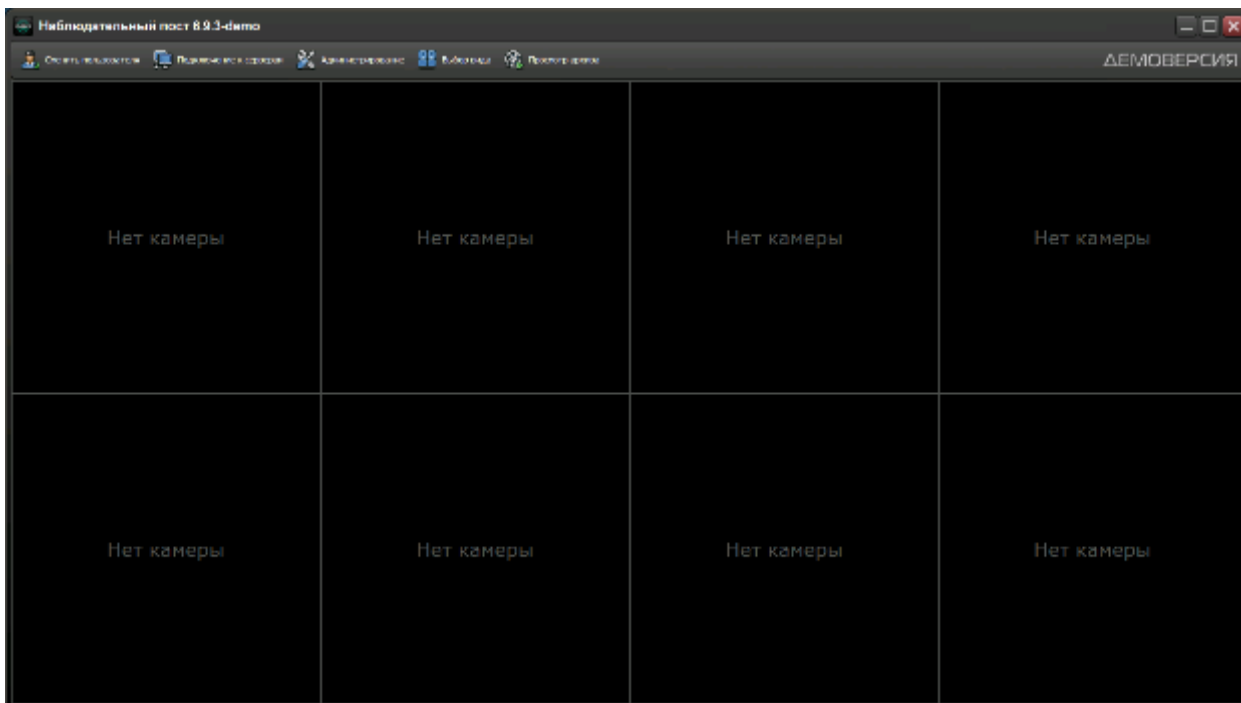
Наблюдательный пост 8.9.3-demo

Сменить пользователя Подключиться к серверу Администрирование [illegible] Просмотр архива

ДЕМОВЕРСИЯ

Нет камеры

Нет камеры

Нет камеры

Нет камеры

Нет камеры

Нет камеры

Нет камеры

Нет камеры